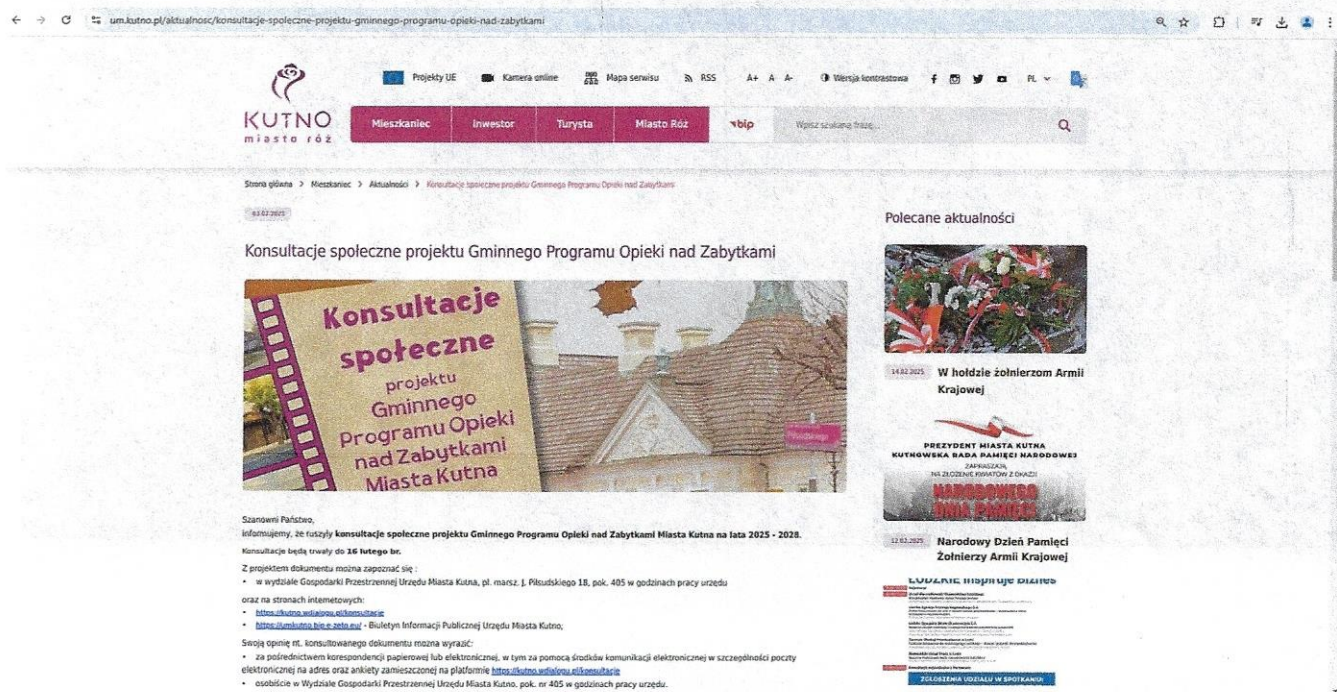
um.kutno.pl/aktualnosc/konsultacje-spoleczne-projektu-gminnego-programu-opieki-nad-zabytkami

Projekty UE Kamera online Mapa serwisu RSS A+ A A- Wersja kontrastowa PL

KUTNO miasto róż

Mieszkaniec Inwestor Turysta Miasto Róż bip Wpisz szukaną frazę...

Strona główna > Mieszkaniec > Aktualności > Konsultacje społeczne projektu Gminnego Programu Opieki nad Zabytkami

03.02.2025

Konsultacje społeczne projektu Gminnego Programu Opieki nad Zabytkami

Konsultacje społeczne projektu Gminnego Programu Opieki nad Zabytkami Miasta Kutna

Szanowni Państwo,
informujemy, że ruszyły **konsultacje społeczne projektu Gminnego Programu Opieki nad Zabytkami Miasta Kutna na lata 2025 - 2028.**

Konsultacje będą trwały do **16 lutego br.**

Z projektem dokumentu można zapoznać się :
• w Wydziale Gospodarki Przestrzennej Urzędu Miasta Kutna, pl. marsz. J. Piłsudskiego 18, pok. 405 w godzinach pracy urzędu

oraz na stronach internetowych:
• https://kutno.wdialogu.pl/konsultacje
• https://umkutno.bip.e-zeto.eu/ - Biuletyn Informacji Publicznej Urzędu Miasta Kutno;

Swoją opinię nt. konsultowanego dokumentu można wyrazić:
• za pośrednictwem korespondencji papierowej lub elektronicznej, w tym za pomocą środków komunikacji elektronicznej w szczególności poczty elektronicznej na adres oraz ankiety zamieszczonej na platformie https://kutno.wdialogu.pl/konsultacje
• osobiście w Wydziale Gospodarki Przestrzennej Urzędu Miasta Kutno, pok. nr 405 w godzinach pracy urzędu.

Polecane aktualności

14.02.2025 W hołdzie żołnierzom Armii Krajowej

PREZYDENT MIASTA KUTNA
KUTNOWSKA RADA PAMIĘCI NARODOWEJ
ZAPRASZAJĄ
NA ZŁOŻENIE KWIATÓW Z OKAZJI
NARODOWEGO DNIA PAMIĘCI

12.02.2025 Narodowy Dzień Pamięci Żołnierzy Armii Krajowej

ŁÓDZKIE inspiruje biznes

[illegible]

ZGŁOSZENIA UDZIAŁU W SPOTKANIU